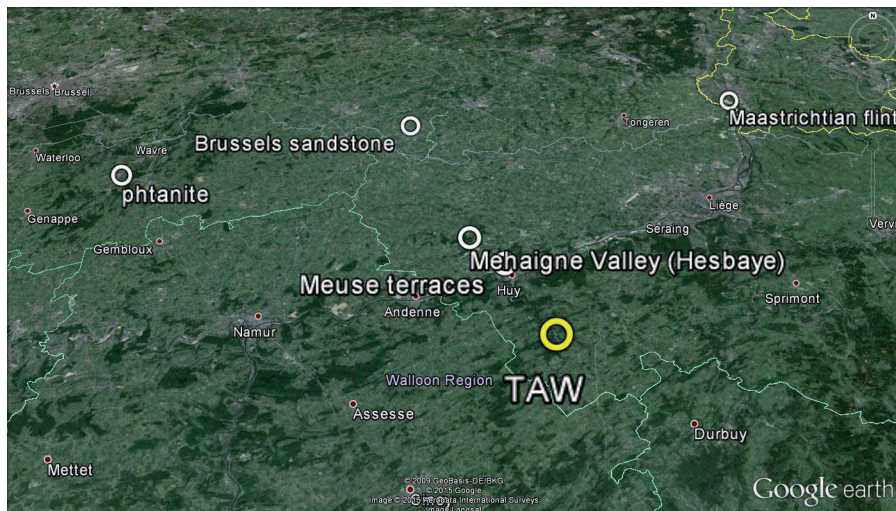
Brussels Brussel
Waterloo
Wavre
Genappe
Gembloux
Brussels sandstone
phtanite
Tongeren
Maastrichtian flint
Liège
Seraing
Verv
Mehaigne Valley (Hesbaye)
Meuse terraces
Huy
Andenne
Sprimont
Namur
Walloon Region
TAW
Assesse
Durbuy
Mettet
© 2009 GeoBasis-DE/BKG
© 2015 Google
Image © 2015 TerraMetrics Data International Surveys
Image Landsat
Google earth
N